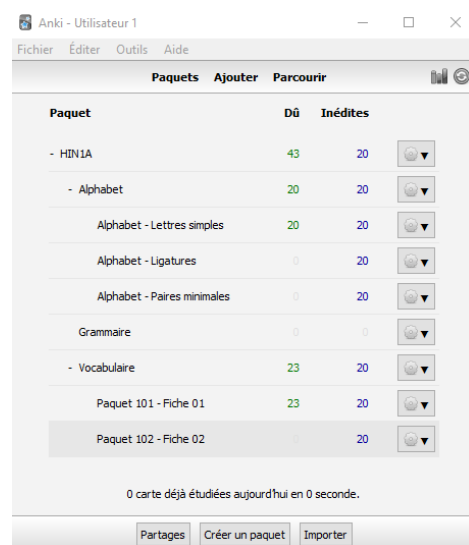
Anki - Utilisateur 1

Fichier Éditer Outils Aide

Paquets Ajouter Parcourir

| Paquet | Dû | Inédites |
|---|---|---|
| - HIN1A | 43 | 20 |
| - Alphabet | 20 | 20 |
| Alphabet - Lettres simples | 20 | 20 |
| Alphabet - Ligatures | 0 | 20 |
| Alphabet - Paires minimales | 0 | 20 |
| Grammaire | 0 | 0 |
| - Vocabulaire | 23 | 20 |
| Paquet 101 - Fiche 01 | 23 | 20 |
| Paquet 102 - Fiche 02 | 0 | 20 |

0 carte déjà étudiées aujourd'hui en 0 seconde.

Partages Créer un paquet Importer